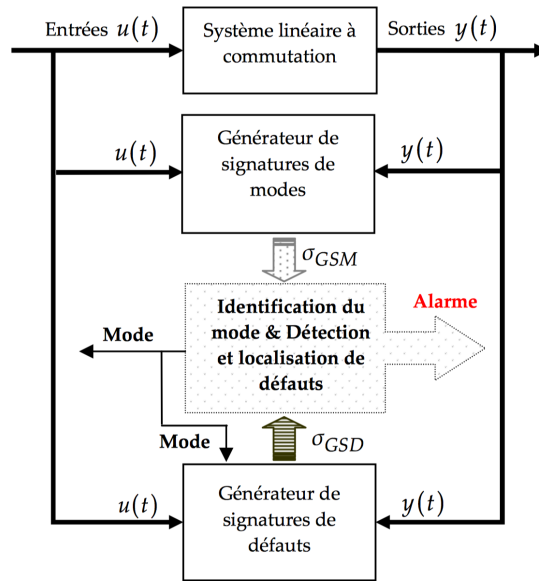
Entrées $u(t)$

Système linéaire à commutation

Sorties $y(t)$

$u(t)$

Générateur de signatures de modes

$y(t)$

$\sigma_{GSM}$

Identification du mode & Détection et localisation de défauts

Alarme

Mode

Mode

$\sigma_{GSD}$

$u(t)$

Générateur de signatures de défauts

$y(t)$